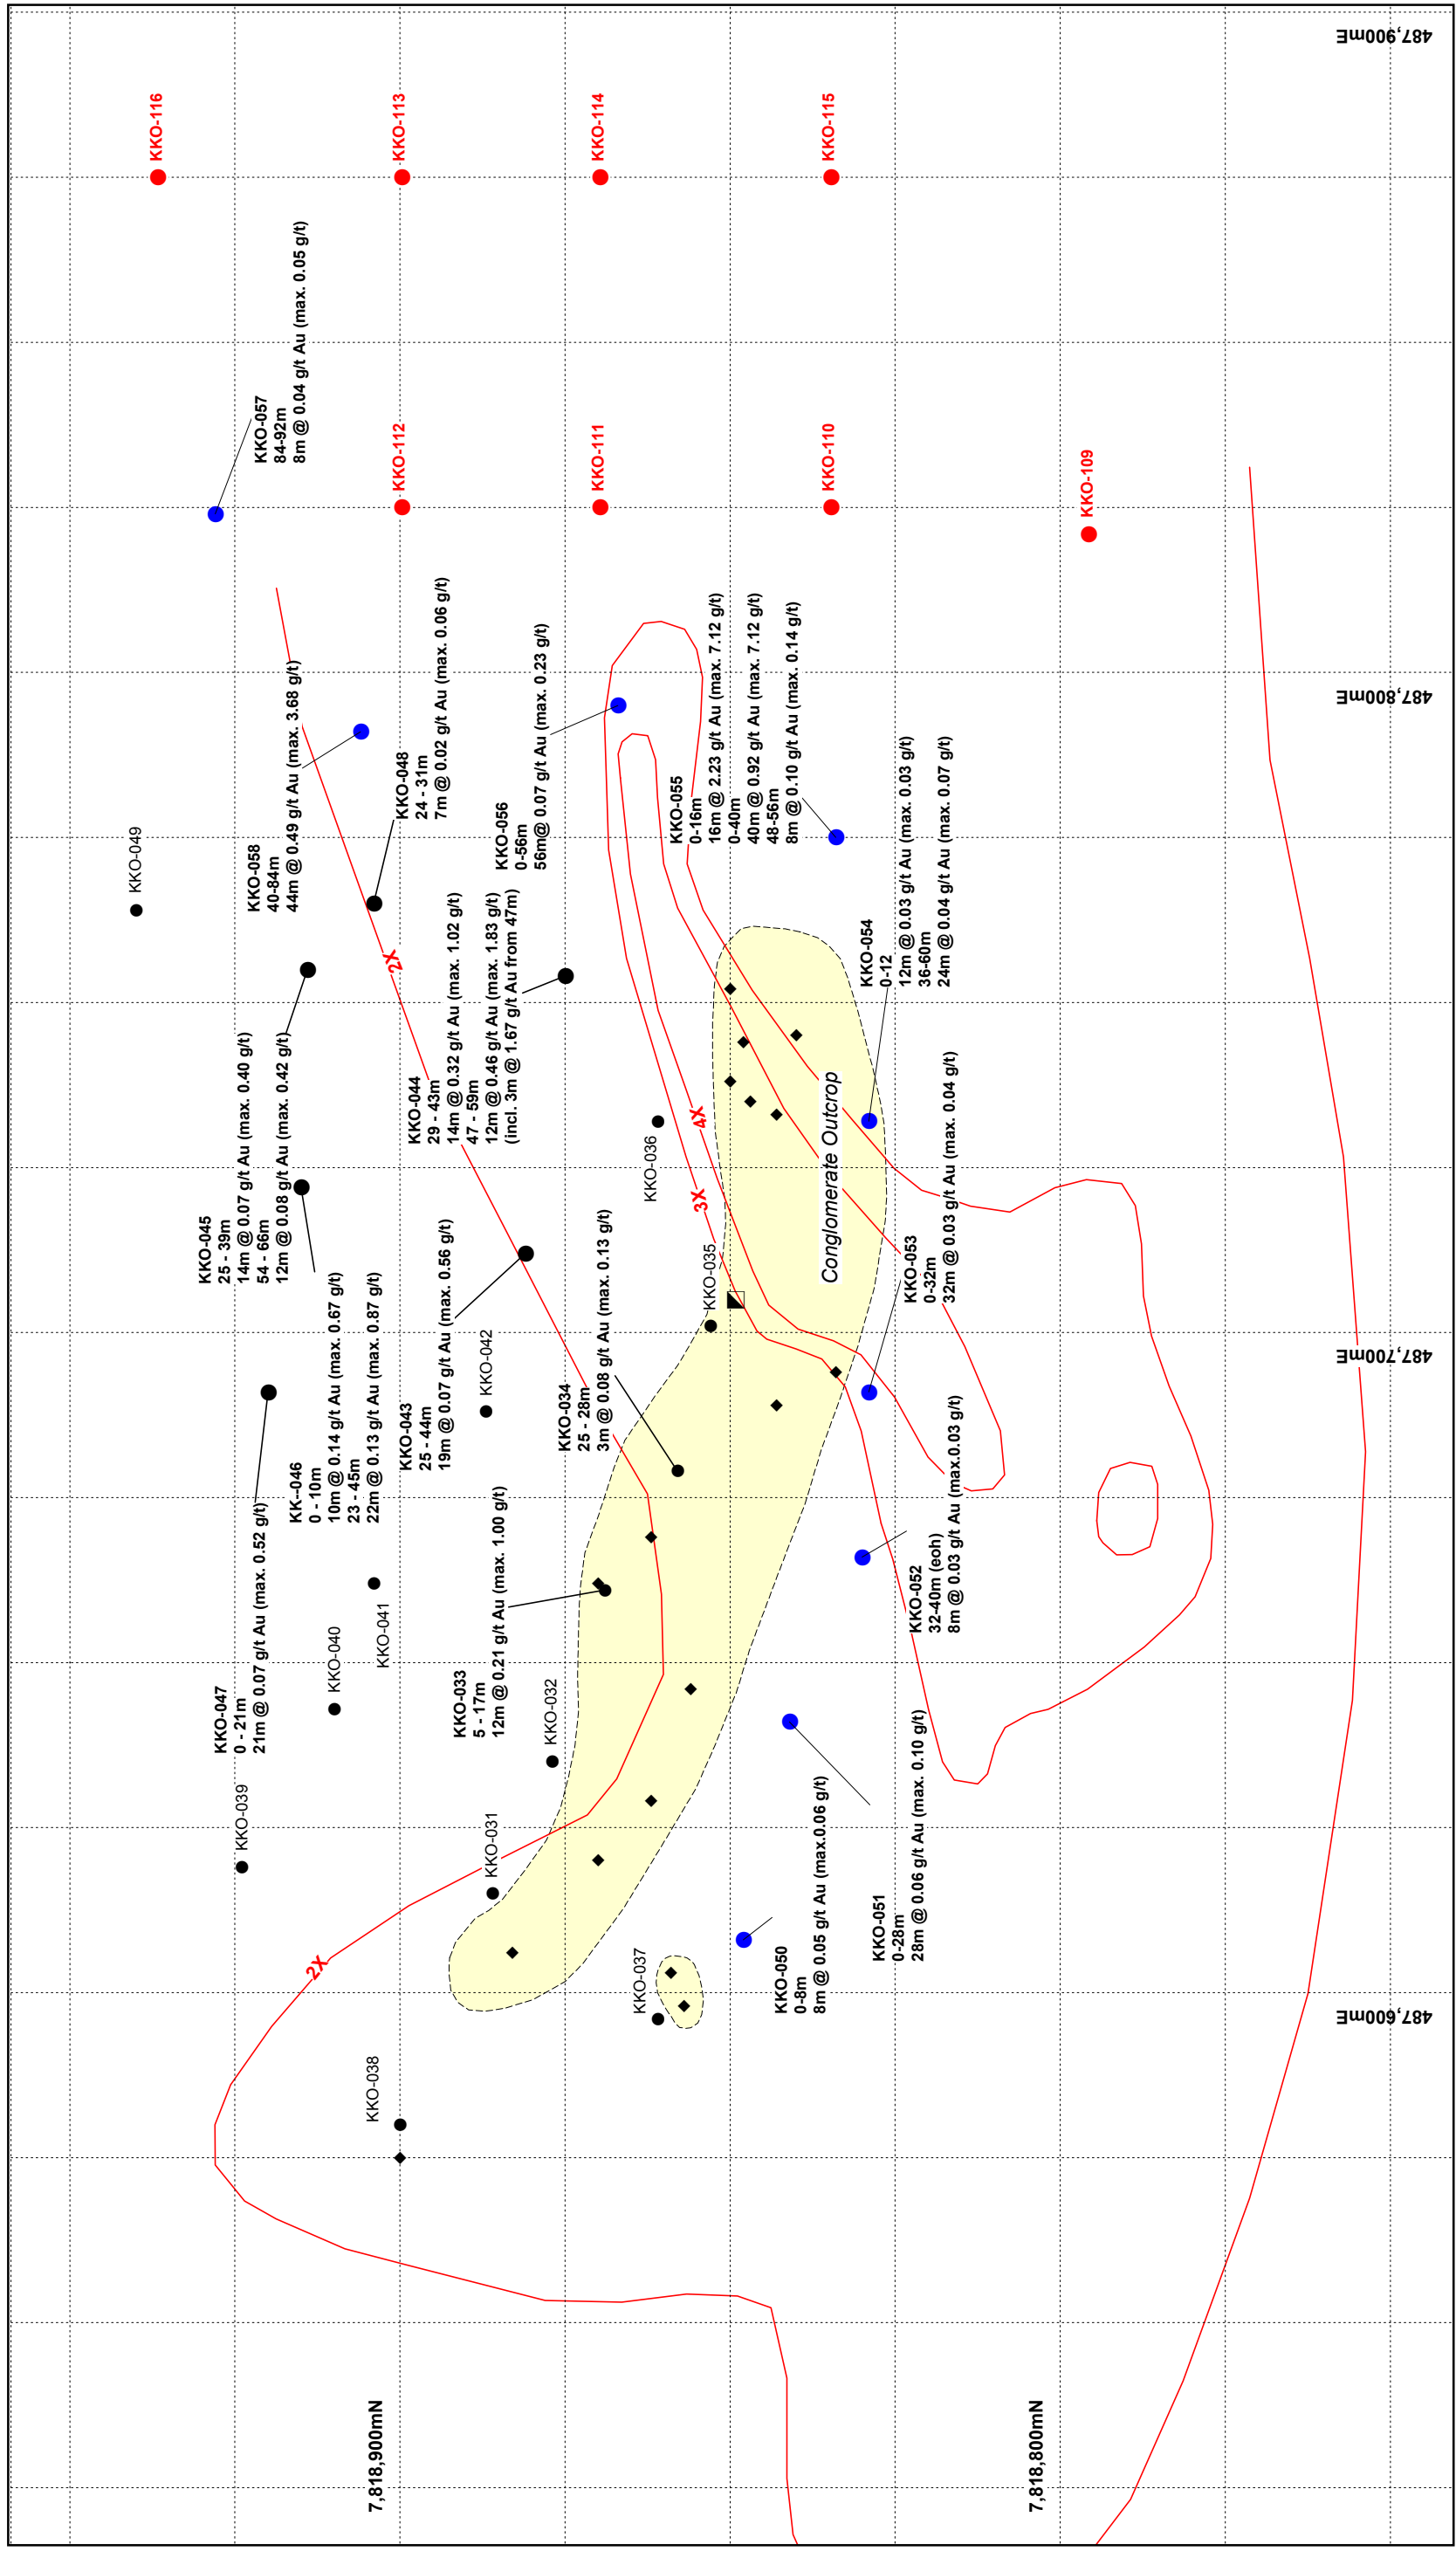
487,900mE
487,800mE
487,700mE
487,600mE
7,818,900mN
7,818,800mN

KKO-116
KKO-113
KKO-114
KKO-115
KKO-112
KKO-111
KKO-110
KKO-109

KKO-057
84-92m
8m @ 0.04 g/t Au (max. 0.05 g/t)

KKO-058
40-84m
44m @ 0.49 g/t Au (max. 3.68 g/t)

KKO-048
24 - 31m
7m @ 0.02 g/t Au (max. 0.06 g/t)

KKO-056
0-56m
56m@ 0.07 g/t Au (max. 0.23 g/t)

KKO-055
0-16m
16m @ 2.23 g/t Au (max. 7.12 g/t)
0-40m
40m @ 0.92 g/t Au (max. 7.12 g/t)
48-56m
8m @ 0.10 g/t Au (max. 0.14 g/t)

KKO-054
0-12
12m @ 0.03 g/t Au (max. 0.03 g/t)
36-60m
24m @ 0.04 g/t Au (max. 0.07 g/t)

KKO-049

KKO-044
29 - 43m
14m @ 0.32 g/t Au (max. 1.02 g/t)
47 - 59m
12m @ 0.46 g/t Au (max. 1.83 g/t)
(incl. 3m @ 1.67 g/t Au from 47m)

2X
4X
3X

KKO-045
25 - 39m
14m @ 0.07 g/t Au (max. 0.40 g/t)
54 - 66m
12m @ 0.08 g/t Au (max. 0.42 g/t)

KKO-036
KKO-035

Conglomerate Outcrop

KKO-053
0-32m
32m @ 0.03 g/t Au (max. 0.04 g/t)

KK--046
0 - 10m
10m @ 0.14 g/t Au (max. 0.67 g/t)
23 - 45m
22m @ 0.13 g/t Au (max. 0.87 g/t)

KKO-043
25 - 44m
19m @ 0.07 g/t Au (max. 0.56 g/t)

KKO-042

KKO-034
25 - 28m
3m @ 0.08 g/t Au (max. 0.13 g/t)

KKO-052
32-40m (eoh)
8m @ 0.03 g/t Au (max.0.03 g/t)

KKO-047
0 - 21m
21m @ 0.07 g/t Au (max. 0.52 g/t)

KKO-040
KKO-041

KKO-033
5 - 17m
12m @ 0.21 g/t Au (max. 1.00 g/t)

KKO-032
KKO-039
KKO-031

KKO-051
0-28m
28m @ 0.06 g/t Au (max. 0.10 g/t)

KKO-050
0-8m
8m @ 0.05 g/t Au (max.0.06 g/t)

KKO-037
2X
KKO-038